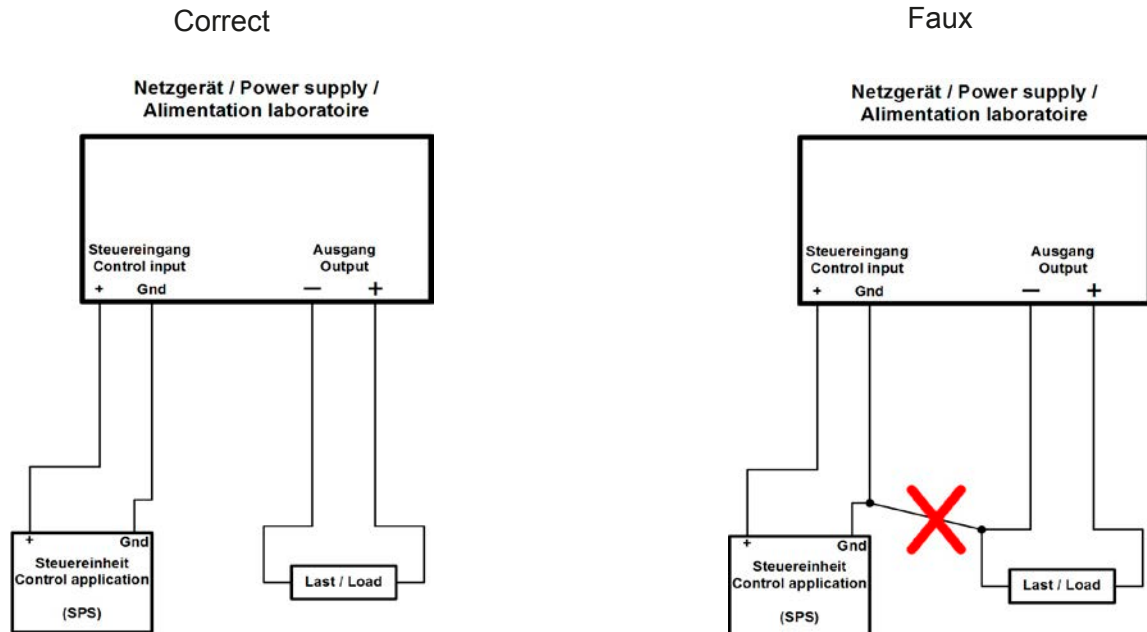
Correct

Netzgerät / Power supply / Alimentation laboratoire

Steuereingang
Control input
+ Gnd

Ausgang
Output
— +

+ Gnd
Steuereinheit
Control application
(SPS)

Last / Load

Faux

Netzgerät / Power supply / Alimentation laboratoire

Steuereingang
Control input
+ Gnd

Ausgang
Output
— +

+ Gnd
Steuereinheit
Control application
(SPS)

Last / Load